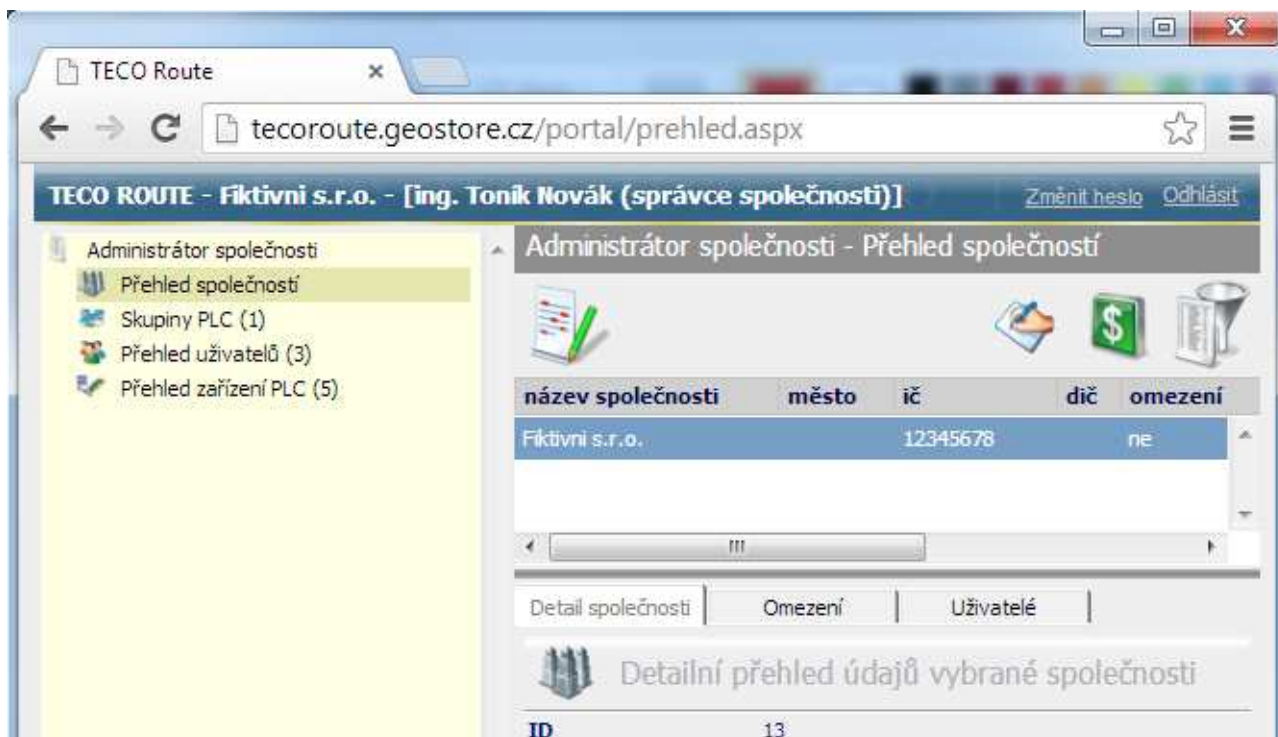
TECO Route ×

tecoroute.geostore.cz/portal/prehled.aspx

TECO ROUTE - Fiktivni s.r.o. - [ing. Toník Novák (správce společnosti)]

Změnit heslo Odhlásit

Administrátor společnosti
Přehled společností
Skupiny PLC (1)
Přehled uživatelů (3)
Přehled zařízení PLC (5)

Administrátor společnosti - Přehled společností

| název společnosti | město | ič | dič | omezení |
|---|---|---|---|---|
| Fiktivni s.r.o. | | 12345678 | | ne |

Detail společnosti | Omezení | Uživatelé

Detailní přehled údajů vybrané společnosti

ID 13